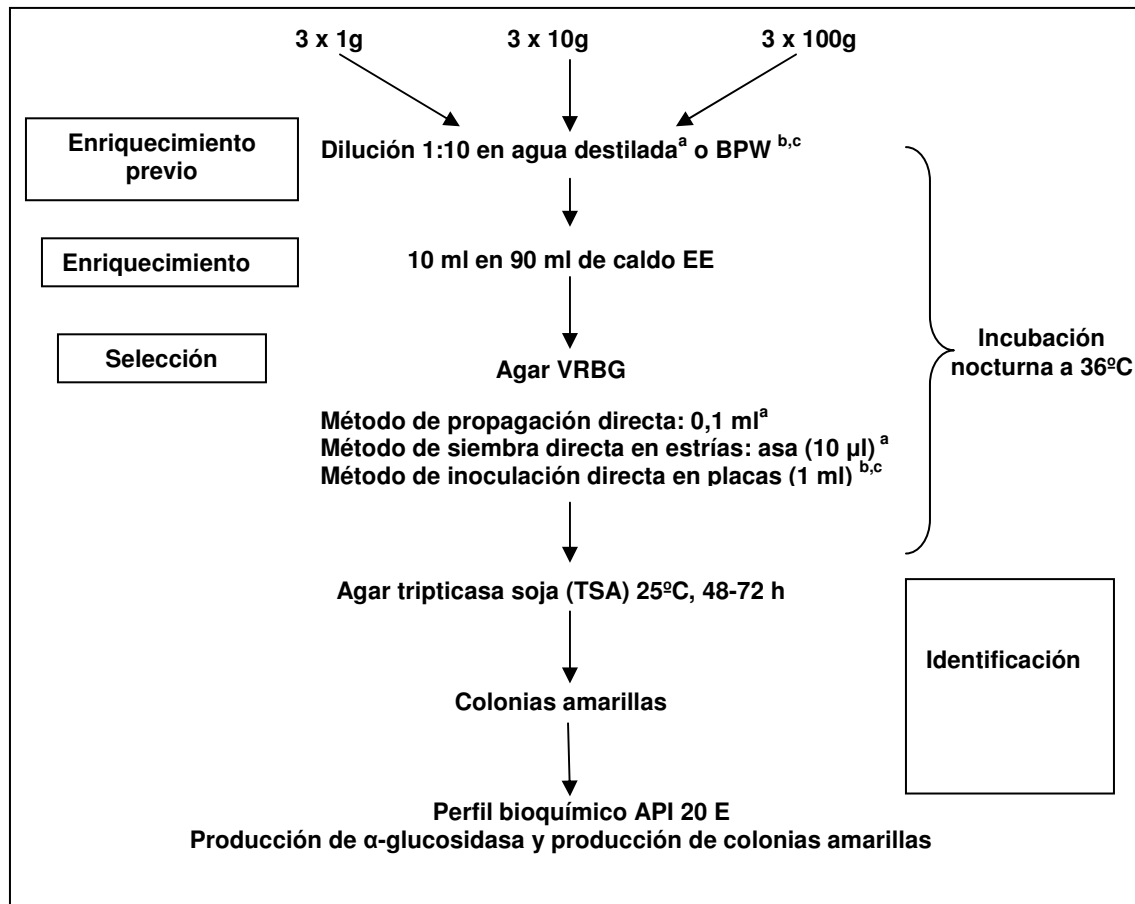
3 x 1g

3 x 10g

3 x 100g

Enriquecimiento previo

Dilución 1:10 en agua destilada$^{a}$ o BPW $^{b,c}$

Enriquecimiento

10 ml en 90 ml de caldo EE

Selección

Agar VRBG

Método de propagación directa: 0,1 ml$^{a}$
Método de siembra directa en estrías: asa (10 µl) $^{a}$
Método de inoculación directa en placas (1 ml) $^{b,c}$

Incubación nocturna a 36ºC

Agar tripticasa soja (TSA) 25ºC, 48-72 h

Identificación

Colonias amarillas

Perfil bioquímico API 20 E
Producción de α-glucosidasa y producción de colonias amarillas